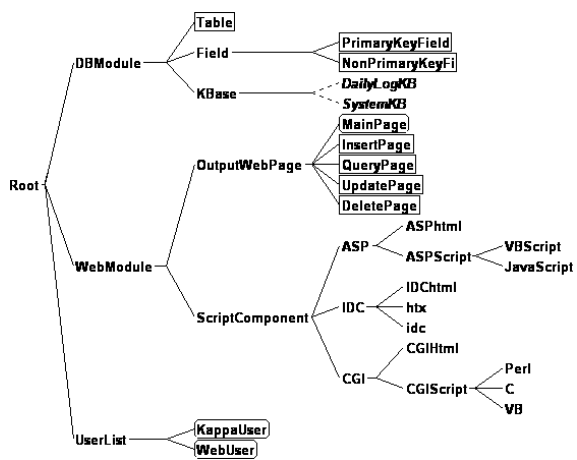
Root

DBModule
Table
Field
PrimaryKeyField
NonPrimaryKeyFi
KBase
DailyLogKB
SystemKB

WebModule
OutputWebPage
MainPage
InsertPage
QueryPage
UpdatePage
DeletePage
ScriptComponent
ASP
ASPhtml
ASPScript
VBScript
JavaScript
IDC
IDChtml
htx
idc
CGI
CGIHtml
CGIScript
Perl
C
VB

UserList
KappaUser
WebUser